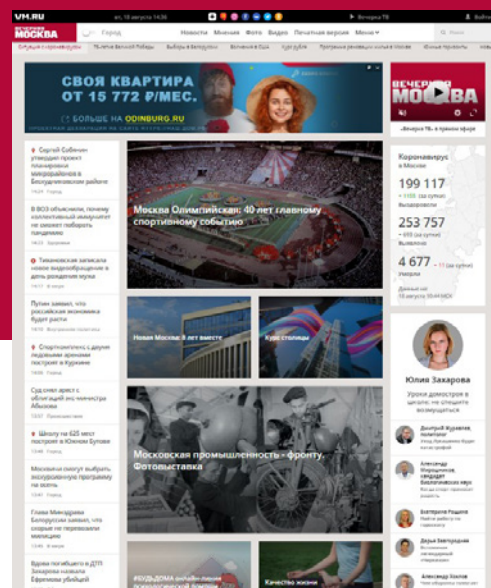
VM.RU вт, 18 августа 14:36 Вечерка ТВ Войти

ВЕЧЕРНЯЯ МОСКВА Город Новости Мнения Фото Видео Печатная версия Меню

Будущее сегодня 75-летие Великой Победы Выборы в Беларуси Вечерняя в США Суд у Ефремова Программа реновации жилья в Москве Новые проекты

СВОЯ КВАРТИРА ОТ 15 772 Р/МЕС.
БОЛЬШЕ НА ODINBURG.RU

ВЕЧЕРНЯЯ МОСКВА
«Вечерка ТВ» в прямом эфире

Сергей Собянин утвердил проект планировки микрорайонов в Бескудниковском районе
14:29 Город

В ВОЗ объяснили, почему коллективный иммунитет не сможет побороть пандемию
14:23 Здоровье

Тихановская записала новое видеообращение в день рождения мужа
14:18 Политика

Путин заявил, что российская экономика будет расти
14:16 Экономика

Спорткомплекс с двумя ледовыми аренами построят в Куркине
14:08 Город

Суд снял арест с облигаций экс-министра Абызова
13:57 Происшествия

Школу на 625 мест построят в Южном Бутове
13:48 Город

Москвичи смогут выбрать экскурсионную программу на осень
13:47 Город

Глава Минздрава Белоруссии заявил, что скорые не перевозили раненых
13:46 В мире

Вдова погибшего в ДТП Захарова назвала Ефремова убийцей

Москва Олимпийская: 40 лет главному спортивному событию

Новая Москва: 8 лет вместе

Курс столицы

Московская промышленность - фронту. Фотовыставка

#БУДЬДОМА онлайн-линия

Качество жизни

Коронавирус в Москве
199 117
+ 1100 (за сутки)
Выздоровели
253 757
+ 695 (за сутки)
Выявлено
4 677
+ 11 (за сутки)
Умерли
Данные на 18 августа 10:44 МСК

Юлия Захарова
Уроки домострое в школе: не спешите возмущаться

Дмитрий Журавлев, политолог
Александр Мирошников, писатель
Екатерина Рощина
Дарья Завгородняя
Александр Хохлов